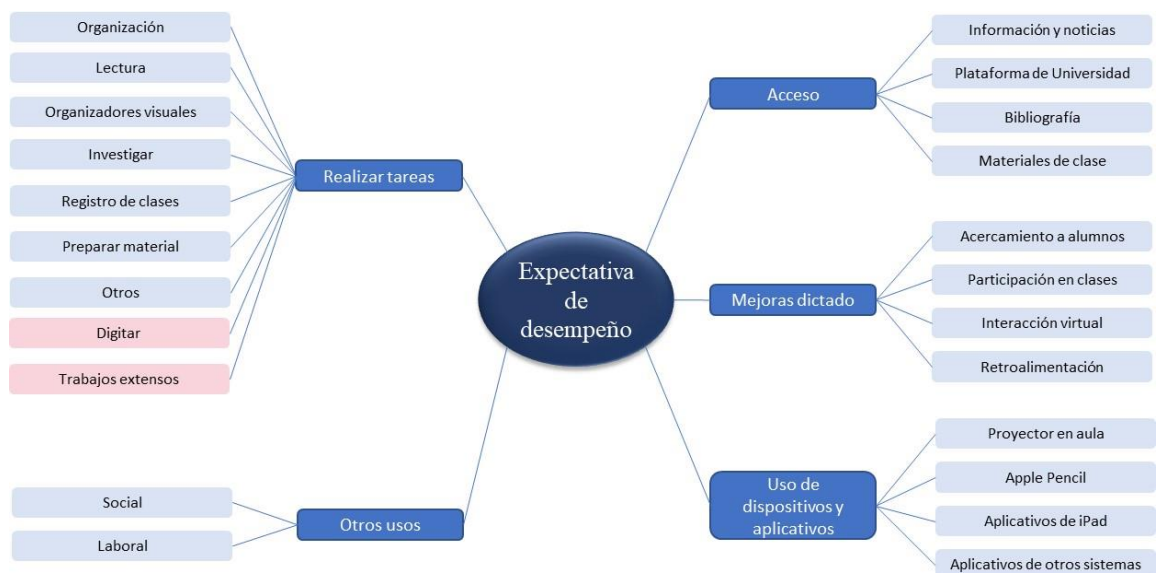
Expectativa de desempeño

Realizar tareas

Organización

Lectura

Organizadores visuales

Investigar

Registro de clases

Preparar material

Otros

Digitar

Trabajos extensos

Otros usos

Social

Laboral

Acceso

Información y noticias

Plataforma de Universidad

Bibliografía

Materiales de clase

Mejoras dictado

Acercamiento a alumnos

Participación en clases

Interacción virtual

Retroalimentación

Uso de dispositivos y aplicativos

Proyector en aula

Apple Pencil

Aplicativos de iPad

Aplicativos de otros sistemas